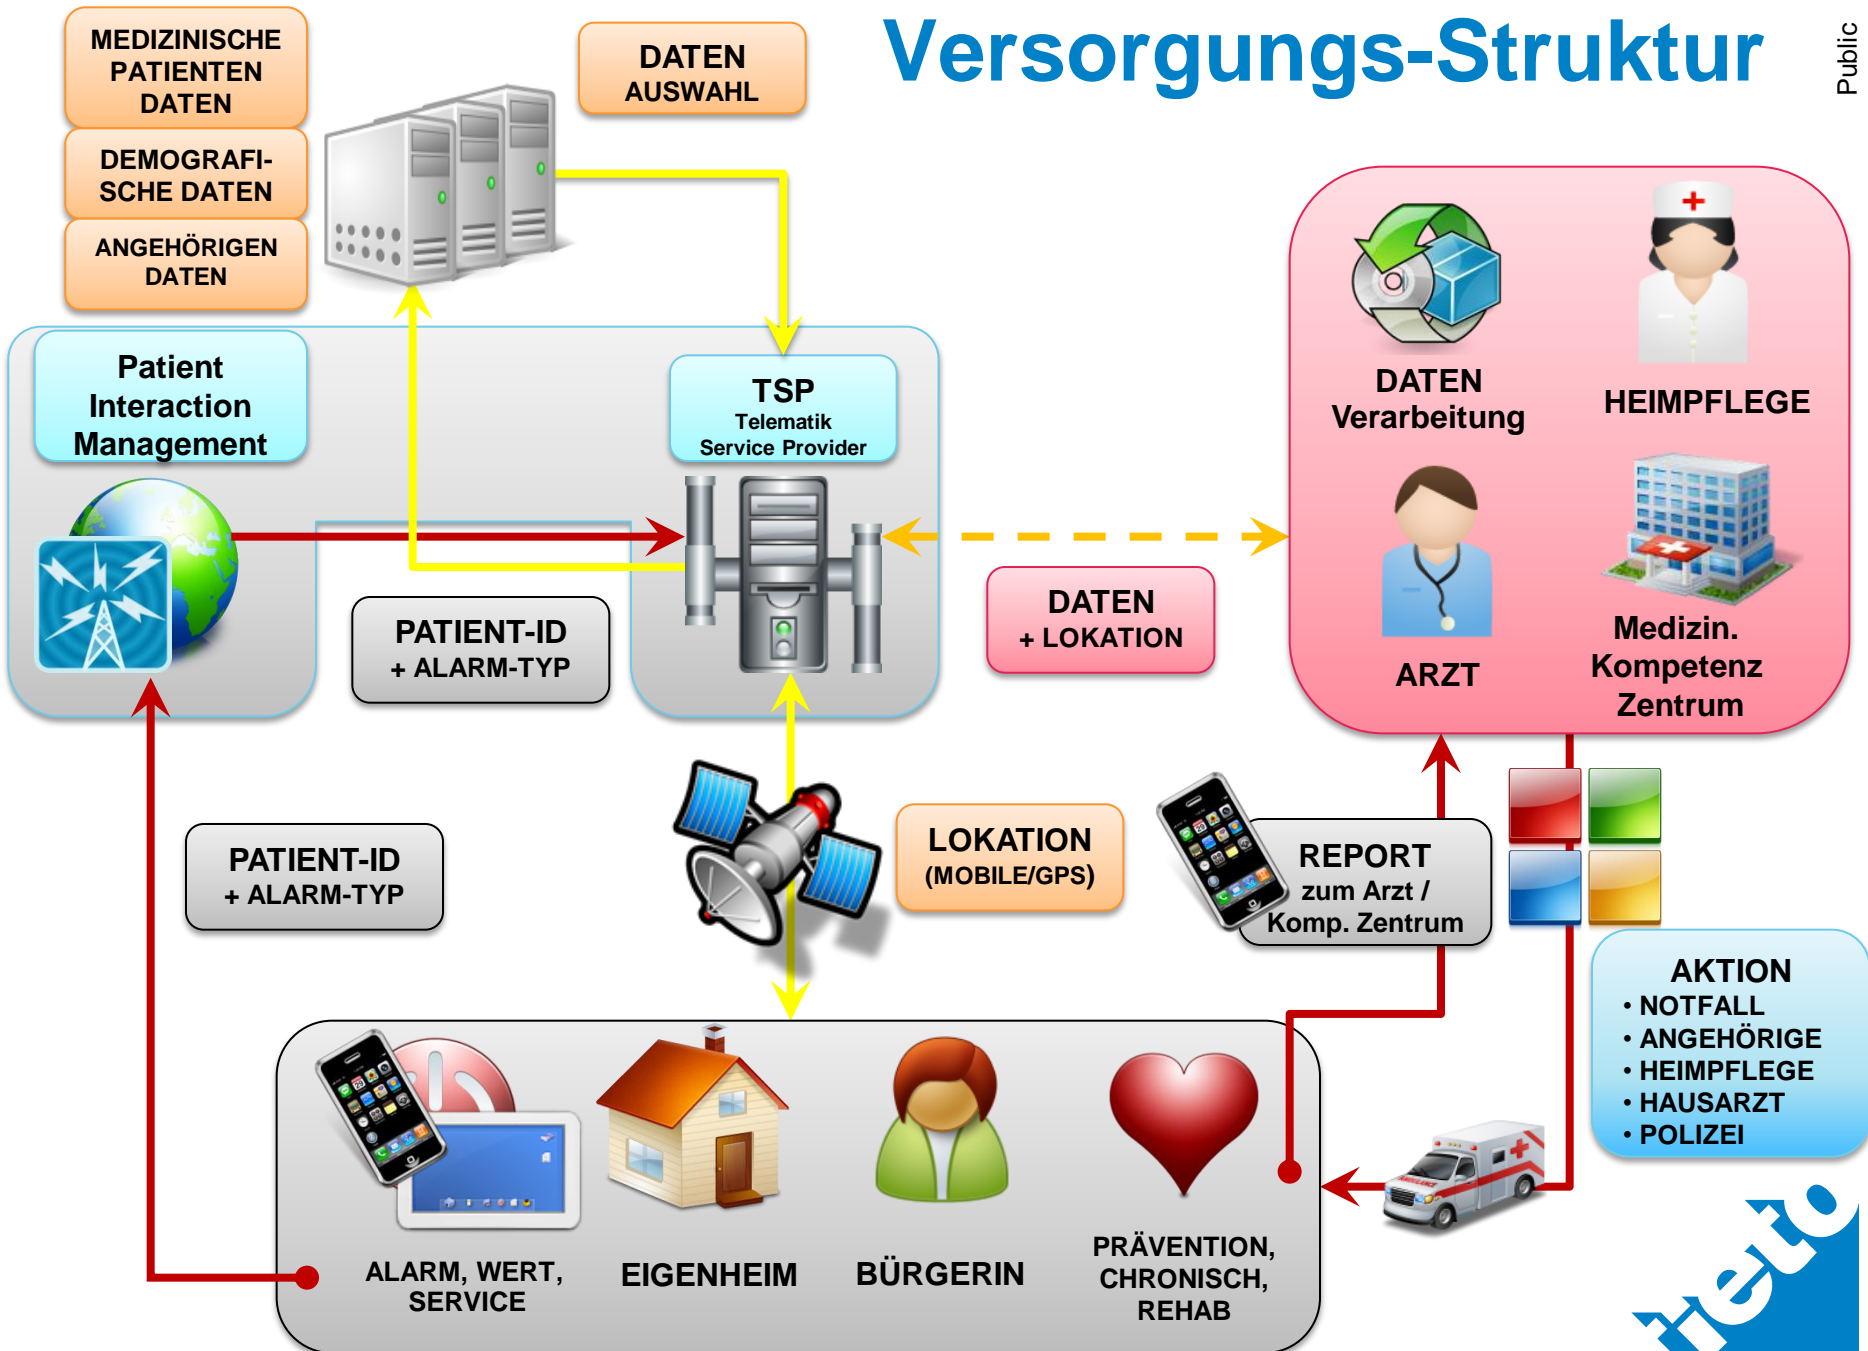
Versorgungs-Struktur

Public

MEDIZINISCHE PATIENTEN DATEN

DEMOGRAFISCHE DATEN

ANGEHÖRIGEN DATEN

DATEN AUSWAHL

Patient Interaction Management

TSP
Telematik
Service Provider

PATIENT-ID
+ ALARM-TYP

DATEN
+ LOKATION

DATEN Verarbeitung

HEIMPFLEGE

ARZT

Medizin. Kompetenz Zentrum

PATIENT-ID
+ ALARM-TYP

LOKATION
(MOBILE/GPS)

REPORT
zum Arzt /
Komp. Zentrum

AKTION
• NOTFALL
• ANGEHÖRIGE
• HEIMPFLEGE
• HAUSARZT
• POLIZEI

ALARM, WERT, SERVICE

EIGENHEIM

BÜRGERIN

PRÄVENTION, CHRONISCH, REHAB

tieto